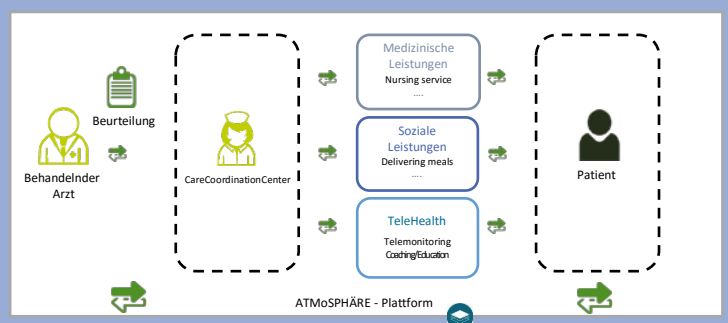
Beurteilung

Behandelnder Arzt

CareCoordinationCenter

Medizinische Leistungen
Nursing service
....

Soziale Leistungen
Delivering meals
....

TeleHealth
Telemonitoring
Coaching/Education

Patient

ATMoSPHÄRE - Plattform